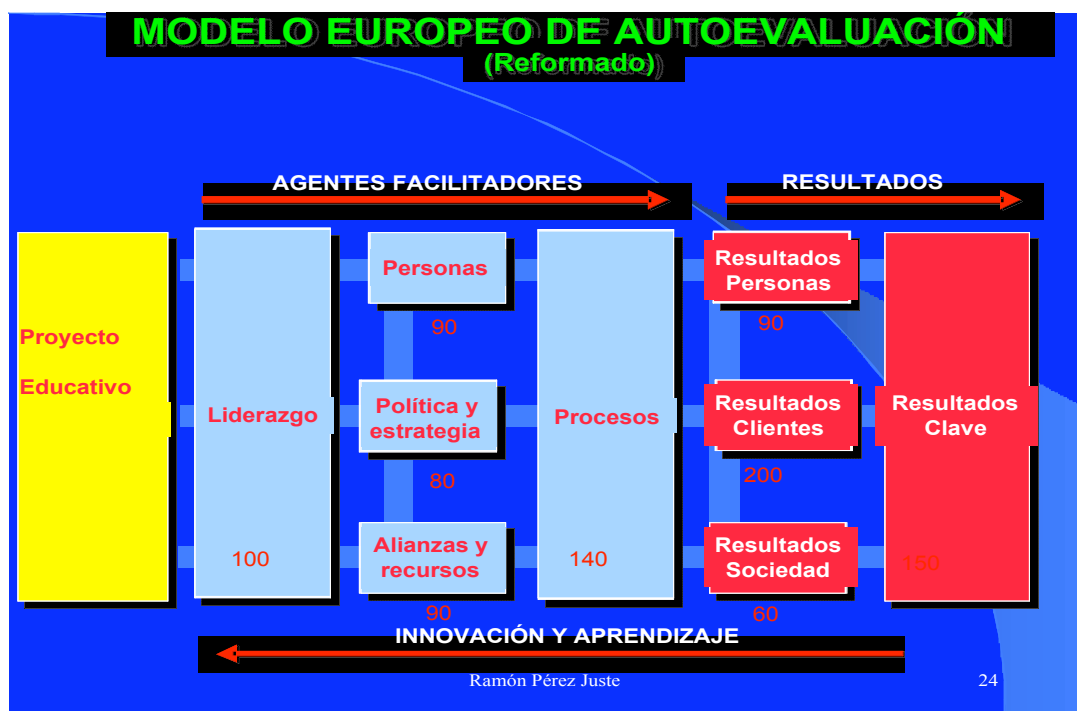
MODELO EUROPEO DE AUTOEVALUACIÓN
(Reformado)

AGENTES FACILITADORES

RESULTADOS

Proyecto Educativo

Liderazgo

100

Personas

90

Política y estrategia

80

Alianzas y recursos

90

Procesos

140

Resultados Personas

90

Resultados Clientes

200

Resultados Sociedad

60

Resultados Clave

150

INNOVACIÓN Y APRENDIZAJE

Ramón Pérez Juste

24